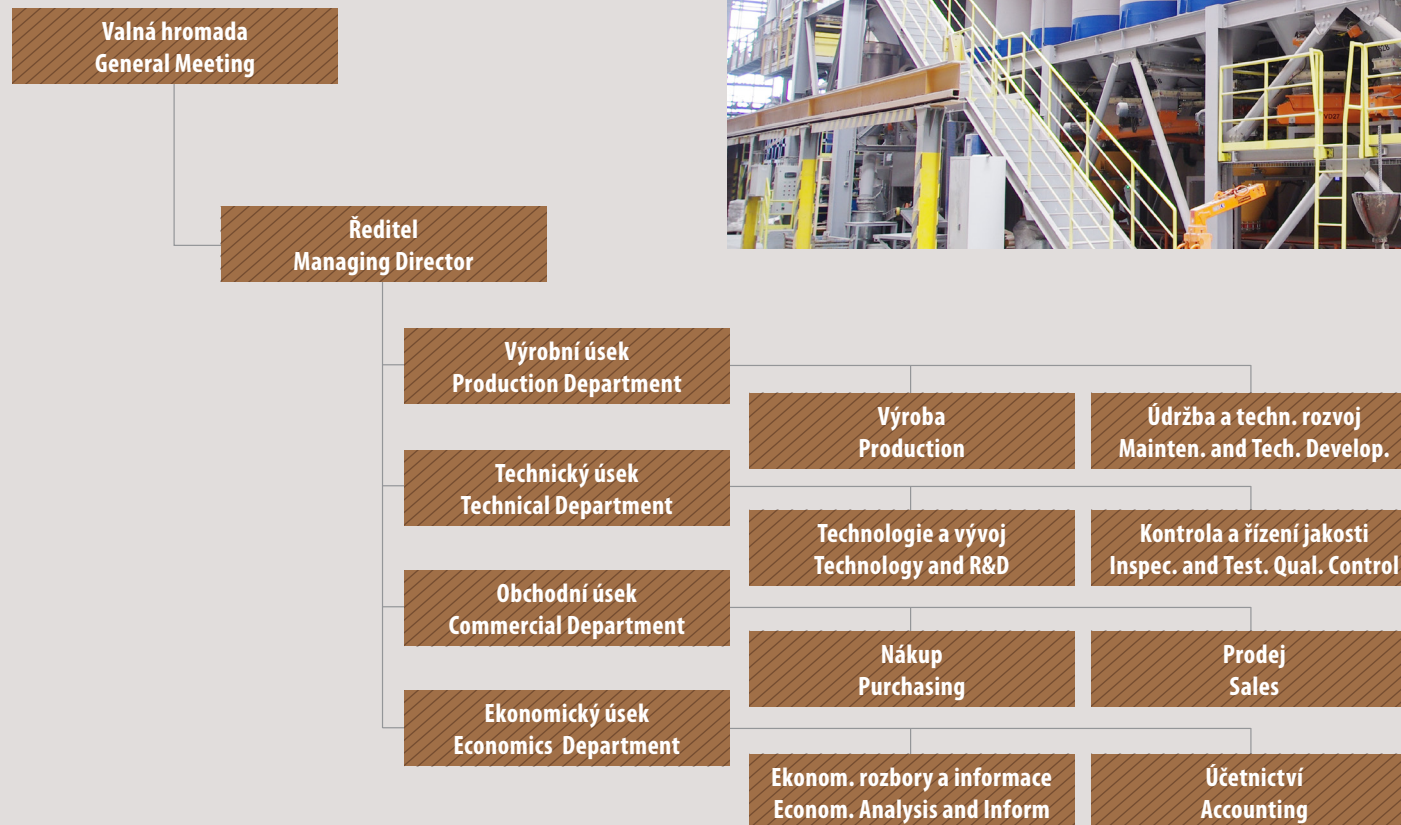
Valná hromada
General Meeting

Ředitel
Managing Director

Výrobní úsek
Production Department

Výroba
Production

Údržba a techn. rozvoj
Mainten. and Tech. Develop.

Technický úsek
Technical Department

Technologie a vývoj
Technology and R&D

Kontrola a řízení jakosti
Inspec. and Test. Qual. Control

Obchodní úsek
Commercial Department

Nákup
Purchasing

Prodej
Sales

Ekonomický úsek
Economics Department

Ekonom. rozbory a informace
Econom. Analysis and Inform

Účetnictví
Accounting